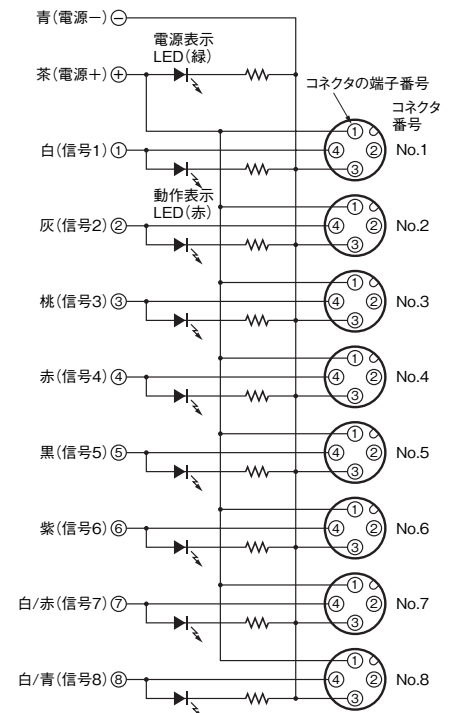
青(電源−) ⊖

電源表示 LED(緑)

茶(電源+) ⊕

コネクタの端子番号

コネクタ番号

白(信号1) ①

① ④ ② ③ No.1

動作表示 LED(赤)

灰(信号2) ②

① ④ ② ③ No.2

桃(信号3) ③

① ④ ② ③ No.3

赤(信号4) ④

① ④ ② ③ No.4

黒(信号5) ⑤

① ④ ② ③ No.5

紫(信号6) ⑥

① ④ ② ③ No.6

白/赤(信号7) ⑦

① ④ ② ③ No.7

白/青(信号8) ⑧

① ④ ② ③ No.8